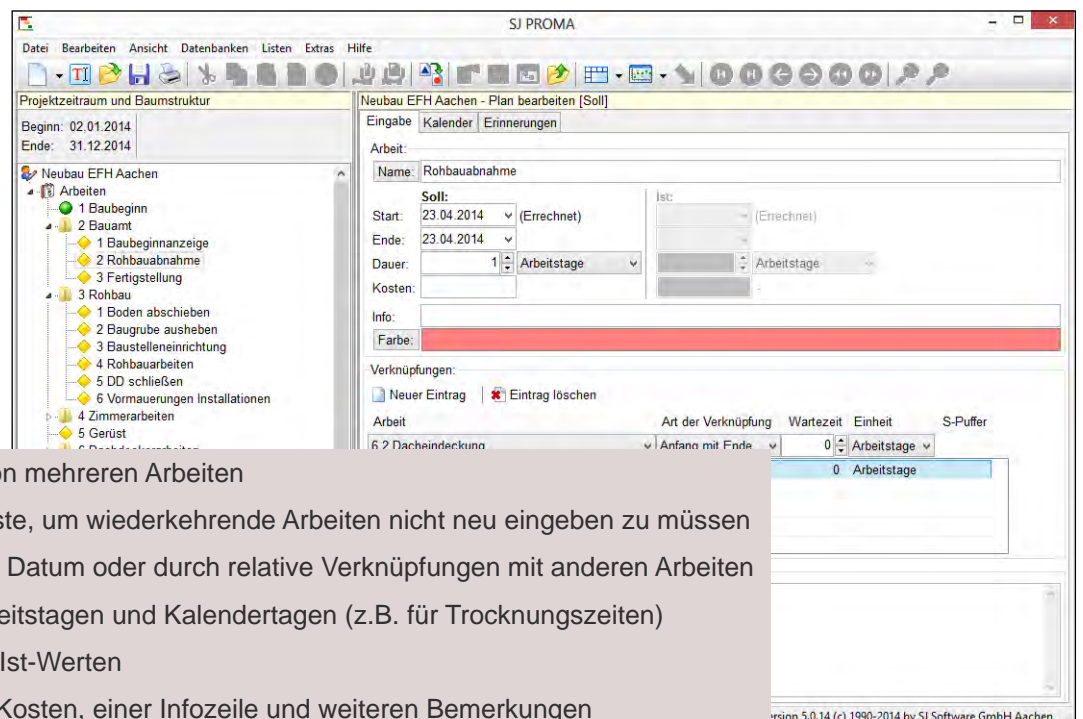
SJ PROMA

Datei Bearbeiten Ansicht Datenbanken Listen Extras Hilfe

Projektzeitraum und Baumstruktur

Beginn: 02.01.2014
Ende: 31.12.2014

Neubau EFH Aachen
Arbeiten
1 Baubeginn
2 Bauamt
1 Baubeginnanzeige
2 Rohbauabnahme
3 Fertigstellung
3 Rohbau
1 Boden abschieben
2 Baugrube ausheben
3 Baustelleneinrichtung
4 Rohbauarbeiten
5 DD schließen
6 Vormauerungen Installationen
4 Zimmerarbeiten
5 Gerüst

Neubau EFH Aachen - Plan bearbeiten [Soll]

Eingabe Kalender Erinnerungen

Arbeit:
Name: Rohbauabnahme
Soll:
Ist:
Start: 23.04.2014 (Errechnet)
(Errechnet)
Ende: 23.04.2014
Dauer: 1 Arbeitstage
Arbeitstage
Kosten:
Info:
Farbe:

Verknüpfungen:
Neuer Eintrag
Eintrag löschen
Arbeit Art der Verknüpfung Wartezeit Einheit S-Puffer
6.2 Dacheindeckung Anfang mit Ende 0 Arbeitstage
0 Arbeitstage

on mehreren Arbeiten
ste, um wiederkehrende Arbeiten nicht neu eingeben zu müssen
Datum oder durch relative Verknüpfungen mit anderen Arbeiten
eitstagen und Kalendertagen (z.B. für Trocknungszeiten)
Ist-Werten
Kosten, einer Infozeile und weiteren Bemerkungen

ersion 5.0.14 (c) 1990-2014 by SJ Software GmbH Aachen